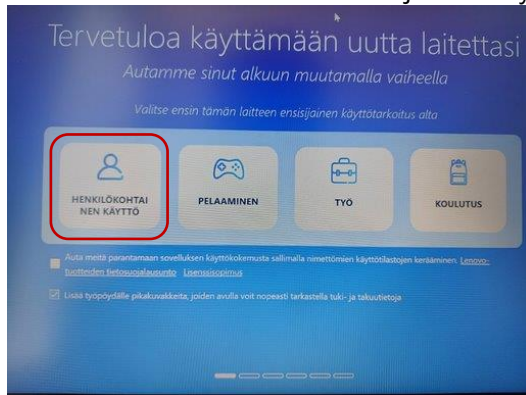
Tervetuloa käyttämään uutta laitettasi

Autamme sinut alkuun muutamalla vaiheella

Valitse ensin tämän laitteen ensisijainen käyttötarkoitus alta

HENKILÖKOHTAINEN KÄYTTÖ

PELAAMINEN

TYÖ

KOULUTUS

Auta meitä parantamaan sovelluksen käyttökokemusta sallimalla nimettömien käyttötilastojen kerääminen. Lenovo-tuotteiden tietosuojalausunto Lisenssisopimus

Lisää työpöydälle pikakuvakkeita, joiden avulla voit nopeasti tarkastella tuki- ja takuutietoja